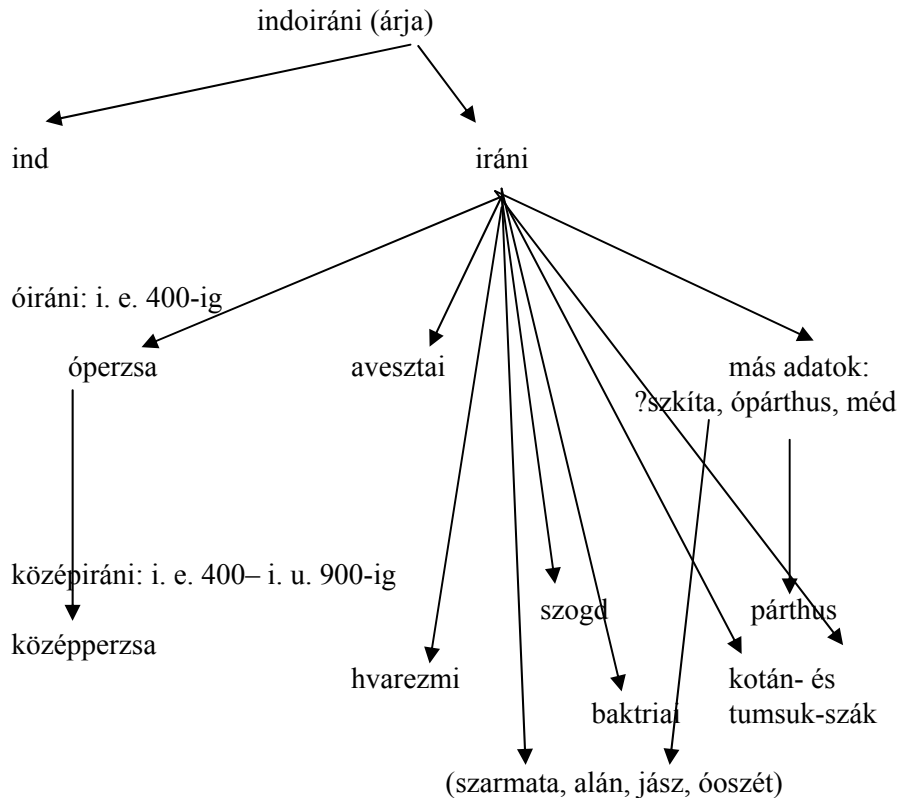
indoiráni (árja)

ind

iráni

óiráni: i. e. 400-ig

óperzsa

avesztai

más adatok: ?szkíta, ópárthus, méd

középiráni: i. e. 400– i. u. 900-ig

középperzsa

szogd

párthus

hvarezmi

kotán- és tumsuk-szák

baktriai

(szarmata, alán, jász, óoszét)